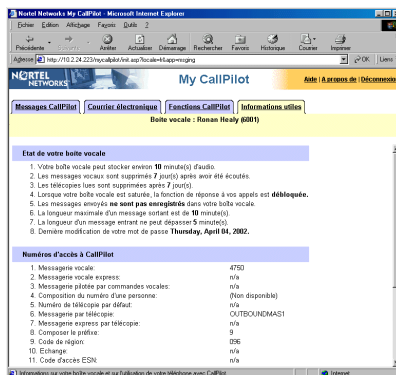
Nortel Networks My CallPilot - Microsoft Internet Explorer

Fichier Edition Affichage Favoris Outils ?

Précédente Suivante Arrêter Actualiser Démarrage Rechercher Favoris Historique Courrier Imprimer

Adresse http://10.2.24.223/mycallpilot/init.asp?locale=fr&app=msging OK Liens

NORTEL NETWORKS My CallPilot Aide | A propos de | Déconnexio

Messages CallPilot | Courrier électronique | Fonctions CallPilot | Informations utiles

Boîte vocale : Ronan Healy (6001)

Etat de votre boîte vocale

1. Votre boîte vocale peut stocker environ 10 minute(s) d'audio.
2. Les messages vocaux sont supprimés 7 jour(s) après avoir été écoutés.
3. Les télécopies lues sont supprimées après 7 jour(s).
4. Lorsque votre boîte vocale est saturée, la fonction de réponse à vos appels est débloquée.
5. Les messages envoyés ne sont pas enregistrés dans votre boîte vocale.
6. La longueur maximale d'un message sortant est de 10 minute(s).
7. La longueur d'un message entrant ne peut dépasser 5 minute(s).
8. Dernière modification de votre mot de passe Thursday, April 04, 2002.

Numéros d'accès à CallPilot

| | |
|---|---|
| 1. Messagerie vocale: | 4750 |
| 2. Messagerie vocale express: | n/a |
| 3. Messagerie pilotée par commandes vocales: | n/a |
| 4. Composition du numéro d'une personne: | (Non disponible) |
| 5. Numéro de télécopie par défaut: | n/a |
| 6. Messagerie par télécopie: | OUTBOUNDMAS1 |
| 7. Messagerie express par télécopie: | n/a |
| 8. Composer le préfixe: | 9 |
| 9. Code de région: | 096 |
| 10. Echange: | n/a |
| 11. Code d'accès ESN: | n/a |

Informations sur votre boîte vocale et sur l'utilisation de votre téléphone avec CallPilot Internet